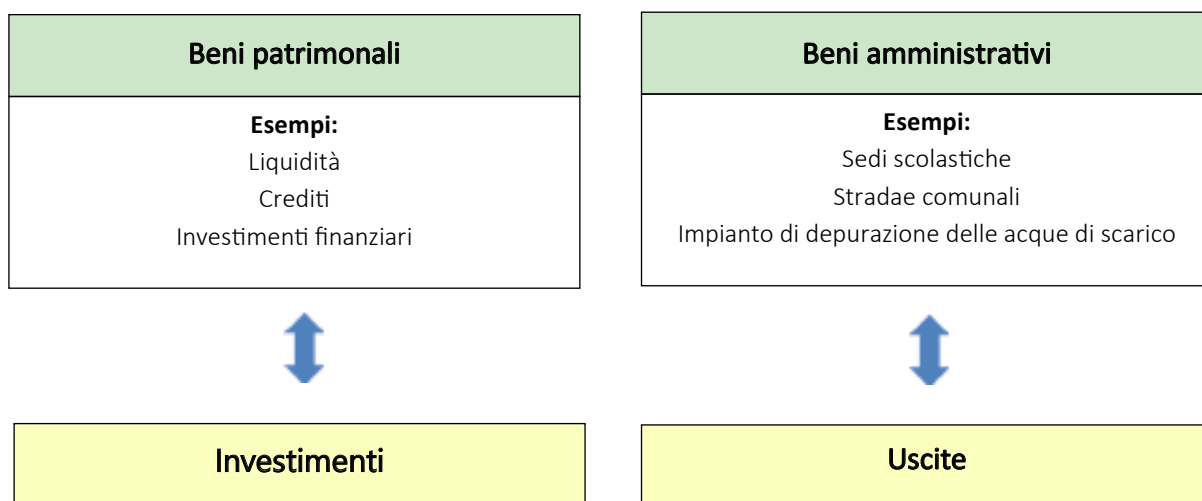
Beni patrimonali

Esempi:
Liquidità
Crediti
Investimenti finanziari

Beni amministrativi

Esempi:
Sedi scolastiche
Stradae comunali
Impianto di depurazione delle acque di scarico

Investimenti

Uscite